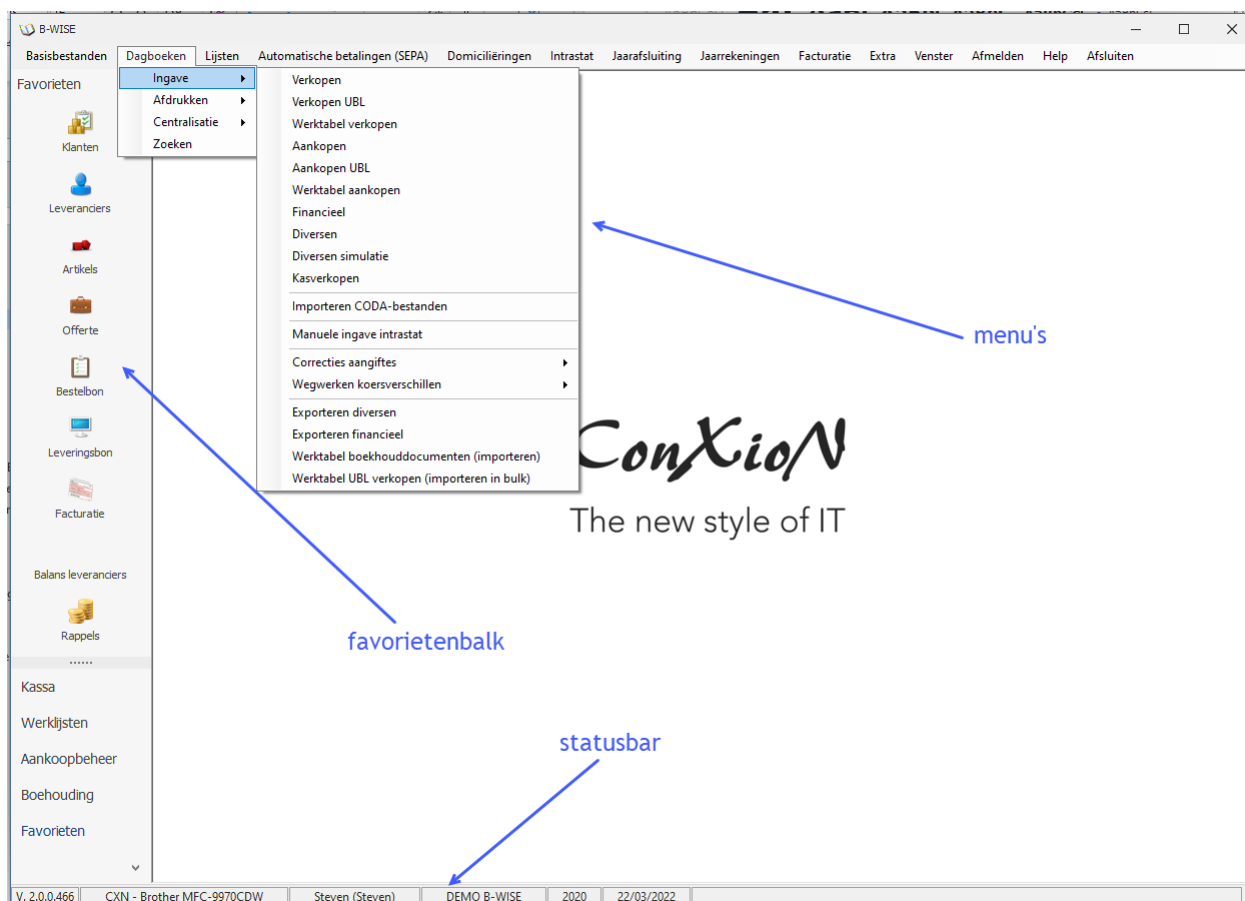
B-WISE

Basisbestanden Dagboeken Lijsten Automatische betalingen (SEPA) Domiciliëringen Intrastat Jaarafsluiting Jaarrekeningen Facturatie Extra Venster Afmelden Help Afsluiten

Favorieten

Ingave
Afdrukken
Centralisatie
Zoeken

Verkopen
Verkopen UBL
Werktabel verkopen
Aankopen
Aankopen UBL
Werktabel aankopen
Financieel
Diversen
Diversen simulatie
Kasverkopen
Importeren CODA-bestanden
Manuele ingave intrastat
Correcties aangiftes
Wegwerken koersverschillen
Exporteren diversen
Exporteren financieel
Werktabel boekhouddocumenten (importeren)
Werktabel UBL verkopen (importeren in bulk)

Klanten
Leveranciers
Artikels
Offerte
Bestelbon
Leveringsbon
Facturatie
Balans leveranciers
Rappels

menu's

ConXioN
The new style of IT

favorietenbalk

Kassa
Werklijsten
Aankoopbeheer
Boehouding
Favorieten

statusbar

V. 2.0.0.466 | CXN - Brother MFC-9970CDW | Steven (Steven) | DEMO B-WISE | 2020 | 22/03/2022